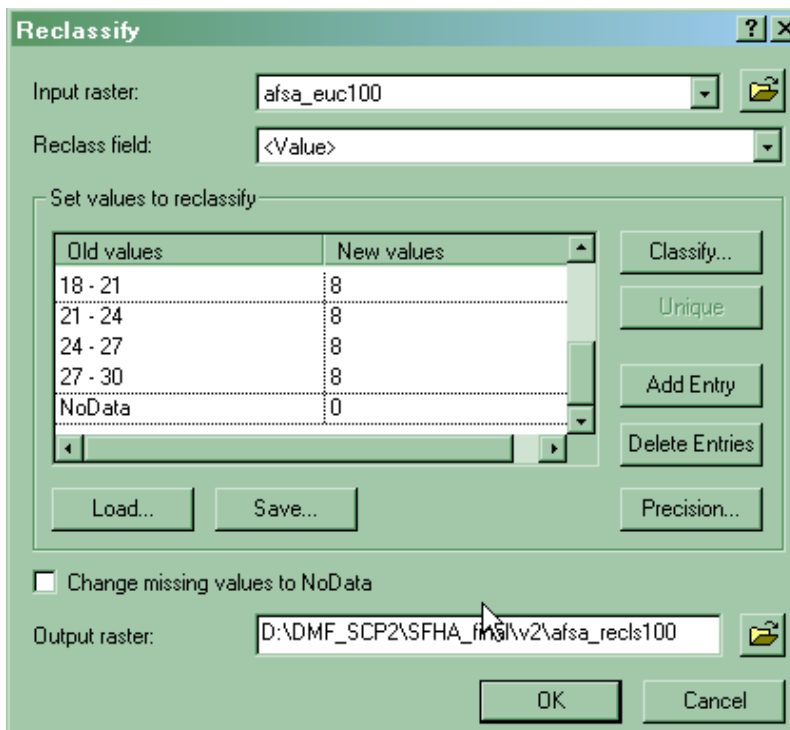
Reclassify

?

Input raster: afsa_euc100

Reclass field: <Value>

Set values to reclassify

| Old values | New values |
|---|---|
| 18 - 21 | 8 |
| 21 - 24 | 8 |
| 24 - 27 | 8 |
| 27 - 30 | 8 |
| NoData | 0 |

Classify...

Unique

Add Entry

Delete Entries

Load...

Save...

Precision...

Change missing values to NoData

Output raster: D:\DMF_SCP2\SFHA_final\v2\afsa_recls100

OK

Cancel